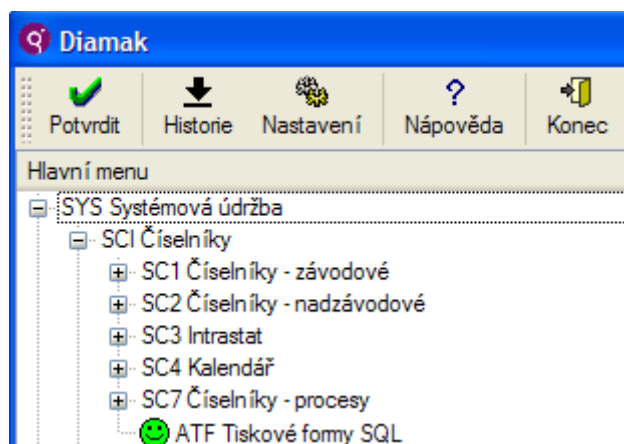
Diamak

Potvrdit Historie Nastavení Nápověda Konec

Hlavní menu

SYS Systémová údržba
SCI Číselníky
SC1 Číselníky - závodové
SC2 Číselníky - nadzávodové
SC3 Intrastat
SC4 Kalendář
SC7 Číselníky - procesy
ATF Tiskové formy SQL